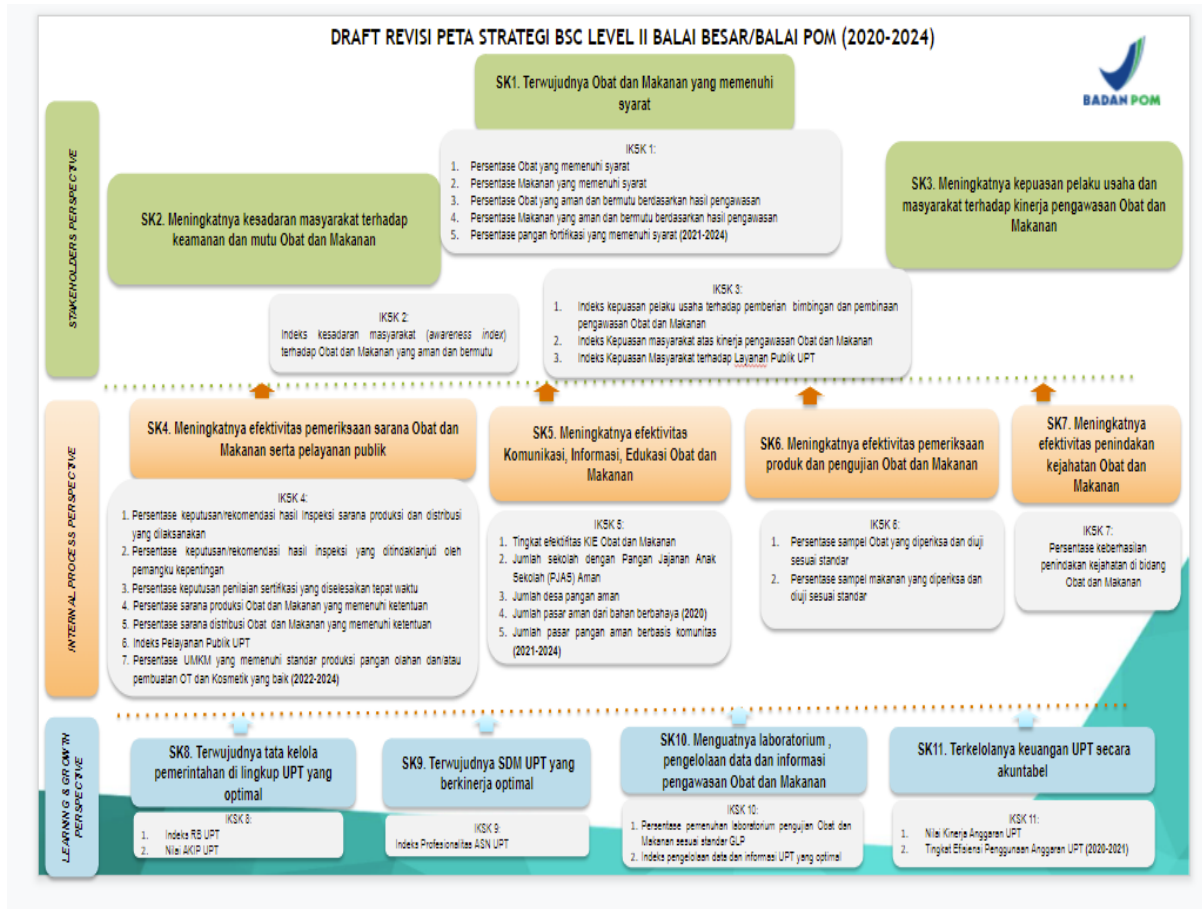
DRAFT REVISI PETA STRATEGI BSC LEVEL II BALAI BESAR/BALAI POM (2020-2024)

BADAN POM

STAKEHOLDERS PERSPECTIVE

SK1. Terwujudnya Obat dan Makanan yang memenuhi syarat

IKSK 1:
1. Persentase Obat yang memenuhi syarat
2. Persentase Makanan yang memenuhi syarat
3. Persentase Obat yang aman dan bermutu berdasarkan hasil pengawasan
4. Persentase Makanan yang aman dan bermutu berdasarkan hasil pengawasan
5. Persentase pangan fortifikasi yang memenuhi syarat (2021-2024)

SK2. Meningkatnya kesadaran masyarakat terhadap keamanan dan mutu Obat dan Makanan

SK3. Meningkatnya kepuasan pelaku usaha dan masyarakat terhadap kinerja pengawasan Obat dan Makanan

IKSK 2:
Indeks kesadaran masyarakat (awareness index) terhadap Obat dan Makanan yang aman dan bermutu

IKSK 3:
1. Indeks kepuasan pelaku usaha terhadap pemberian bimbingan dan pembinaan pengawasan Obat dan Makanan
2. Indeks Kepuasan Masyarakat atas kinerja pengawasan Obat dan Makanan
3. Indeks Kepuasan Masyarakat terhadap Layanan Publik UPT

INTERNAL PROCESS PERSPECTIVE

SK4. Meningkatnya efektivitas pemeriksaan sarana Obat dan Makanan serta pelayanan publik

SK5. Meningkatnya efektivitas Komunikasi, Informasi, Edukasi Obat dan Makanan

SK6. Meningkatnya efektivitas pemeriksaan produk dan pengujian Obat dan Makanan

SK7. Meningkatnya efektivitas penindakan kejahatan Obat dan Makanan

IKSK 4:
1. Persentase keputusan/rekomendasi hasil inspeksi sarana produksi dan distribusi yang dilaksanakan
2. Persentase keputusan/rekomendasi hasil inspeksi yang ditindaklanjuti oleh pemangku kepentingan
3. Persentase keputusan penilaian sertifikasi yang diselesaikan tepat waktu
4. Persentase sarana produksi Obat dan Makanan yang memenuhi ketentuan
5. Persentase sarana distribusi Obat dan Makanan yang memenuhi ketentuan
6. Indeks Pelayanan Publik UPT
7. Persentase UMKM yang memenuhi standar produksi pangan olahan dan/atau pembuatan OT dan Kosmetik yang baik (2022-2024)

IKSK 5:
1. Tingkat efektifitas KIE Obat dan Makanan
2. Jumlah sekolah dengan Pangan Jajanan Anak Sekolah (PJAS) Aman
3. Jumlah desa pangan aman
4. Jumlah pasar aman dari bahan berbahaya (2020)
5. Jumlah pasar pangan aman berbasis komunitas (2021-2024)

IKSK 6:
1. Persentase sampel Obat yang diperiksa dan diuji sesuai standar
2. Persentase sampel makanan yang diperiksa dan diuji sesuai standar

IKSK 7:
Persentase keberhasilan penindakan kejahatan di bidang Obat dan Makanan

LEARNING & GROWTH PERSPECTIVE

SK8. Terwujudnya tata kelola pemerintahan di lingkup UPT yang optimal

SK9. Terwujudnya SDM UPT yang berkinerja optimal

SK10. Menguatnya laboratorium , pengelolaan data dan informasi pengawasan Obat dan Makanan

SK11. Terkelolanya keuangan UPT secara akuntabel

IKSK 8:
1. Indeks RB UPT
2. Nilai AKIP UPT

IKSK 9:
Indeks Profesionalitas ASN UPT

IKSK 10:
1. Persentase pemenuhan laboratorium pengujian Obat dan Makanan sesuai standar GLP
2. Indeks pengelolaan data dan informasi UPT yang optimal

IKSK 11:
1. Nilai Kinerja Anggaran UPT
2. Tingkat Efisiensi Penggunaan Anggaran UPT (2020-2021)